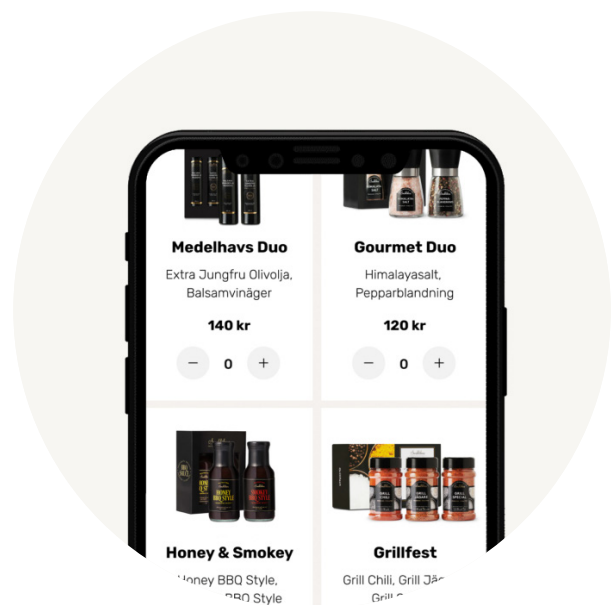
Medelhavs Duo

Extra Jungfru Olivolja, Balsamvinäger

140 kr

− 0 +

Gourmet Duo

Himalayasalt, Pepparblandning

120 kr

− 0 +

Honey & Smokey

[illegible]oney BBQ Style, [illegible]BBQ Style

Grillfest

Grill Chili, Grill Jä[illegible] Grill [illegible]